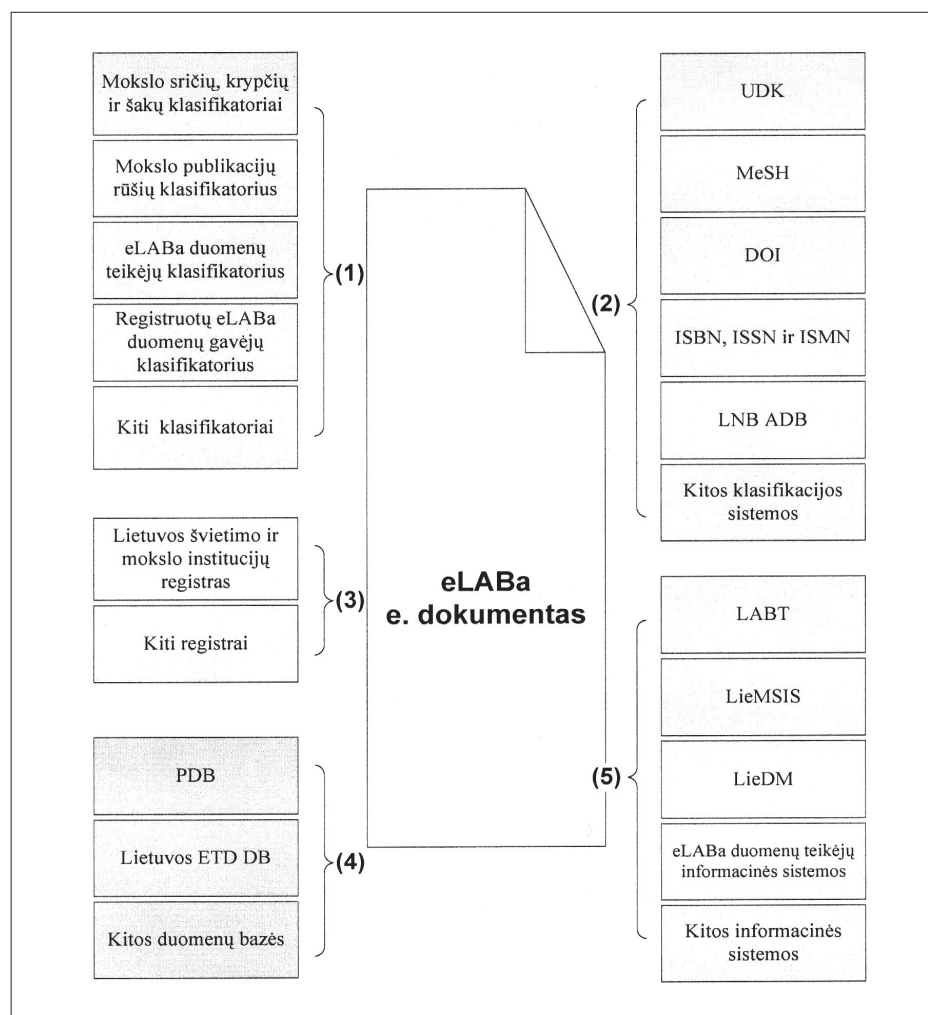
Mokslo sričių, krypčių ir šakų klasifikatoriai

Mokslo publikacijų rūšių klasifikatorius

eLABa duomenų teikėjų klasifikatorius

Registruotų eLABa duomenų gavėjų klasifikatorius

Kiti klasifikatoriai

(1)

Lietuvos švietimo ir mokslo institucijų registras

Kiti registrai

(3)

PDB

Lietuvos ETD DB

Kitos duomenų bazės

(4)

eLABa
e. dokumentas

(2)

UDK

MeSH

DOI

ISBN, ISSN ir ISMN

LNB ADB

Kitos klasifikacijos sistemos

(5)

LABT

LieMSIS

LieDM

eLABa duomenų teikėjų informacinės sistemos

Kitos informacinės sistemos